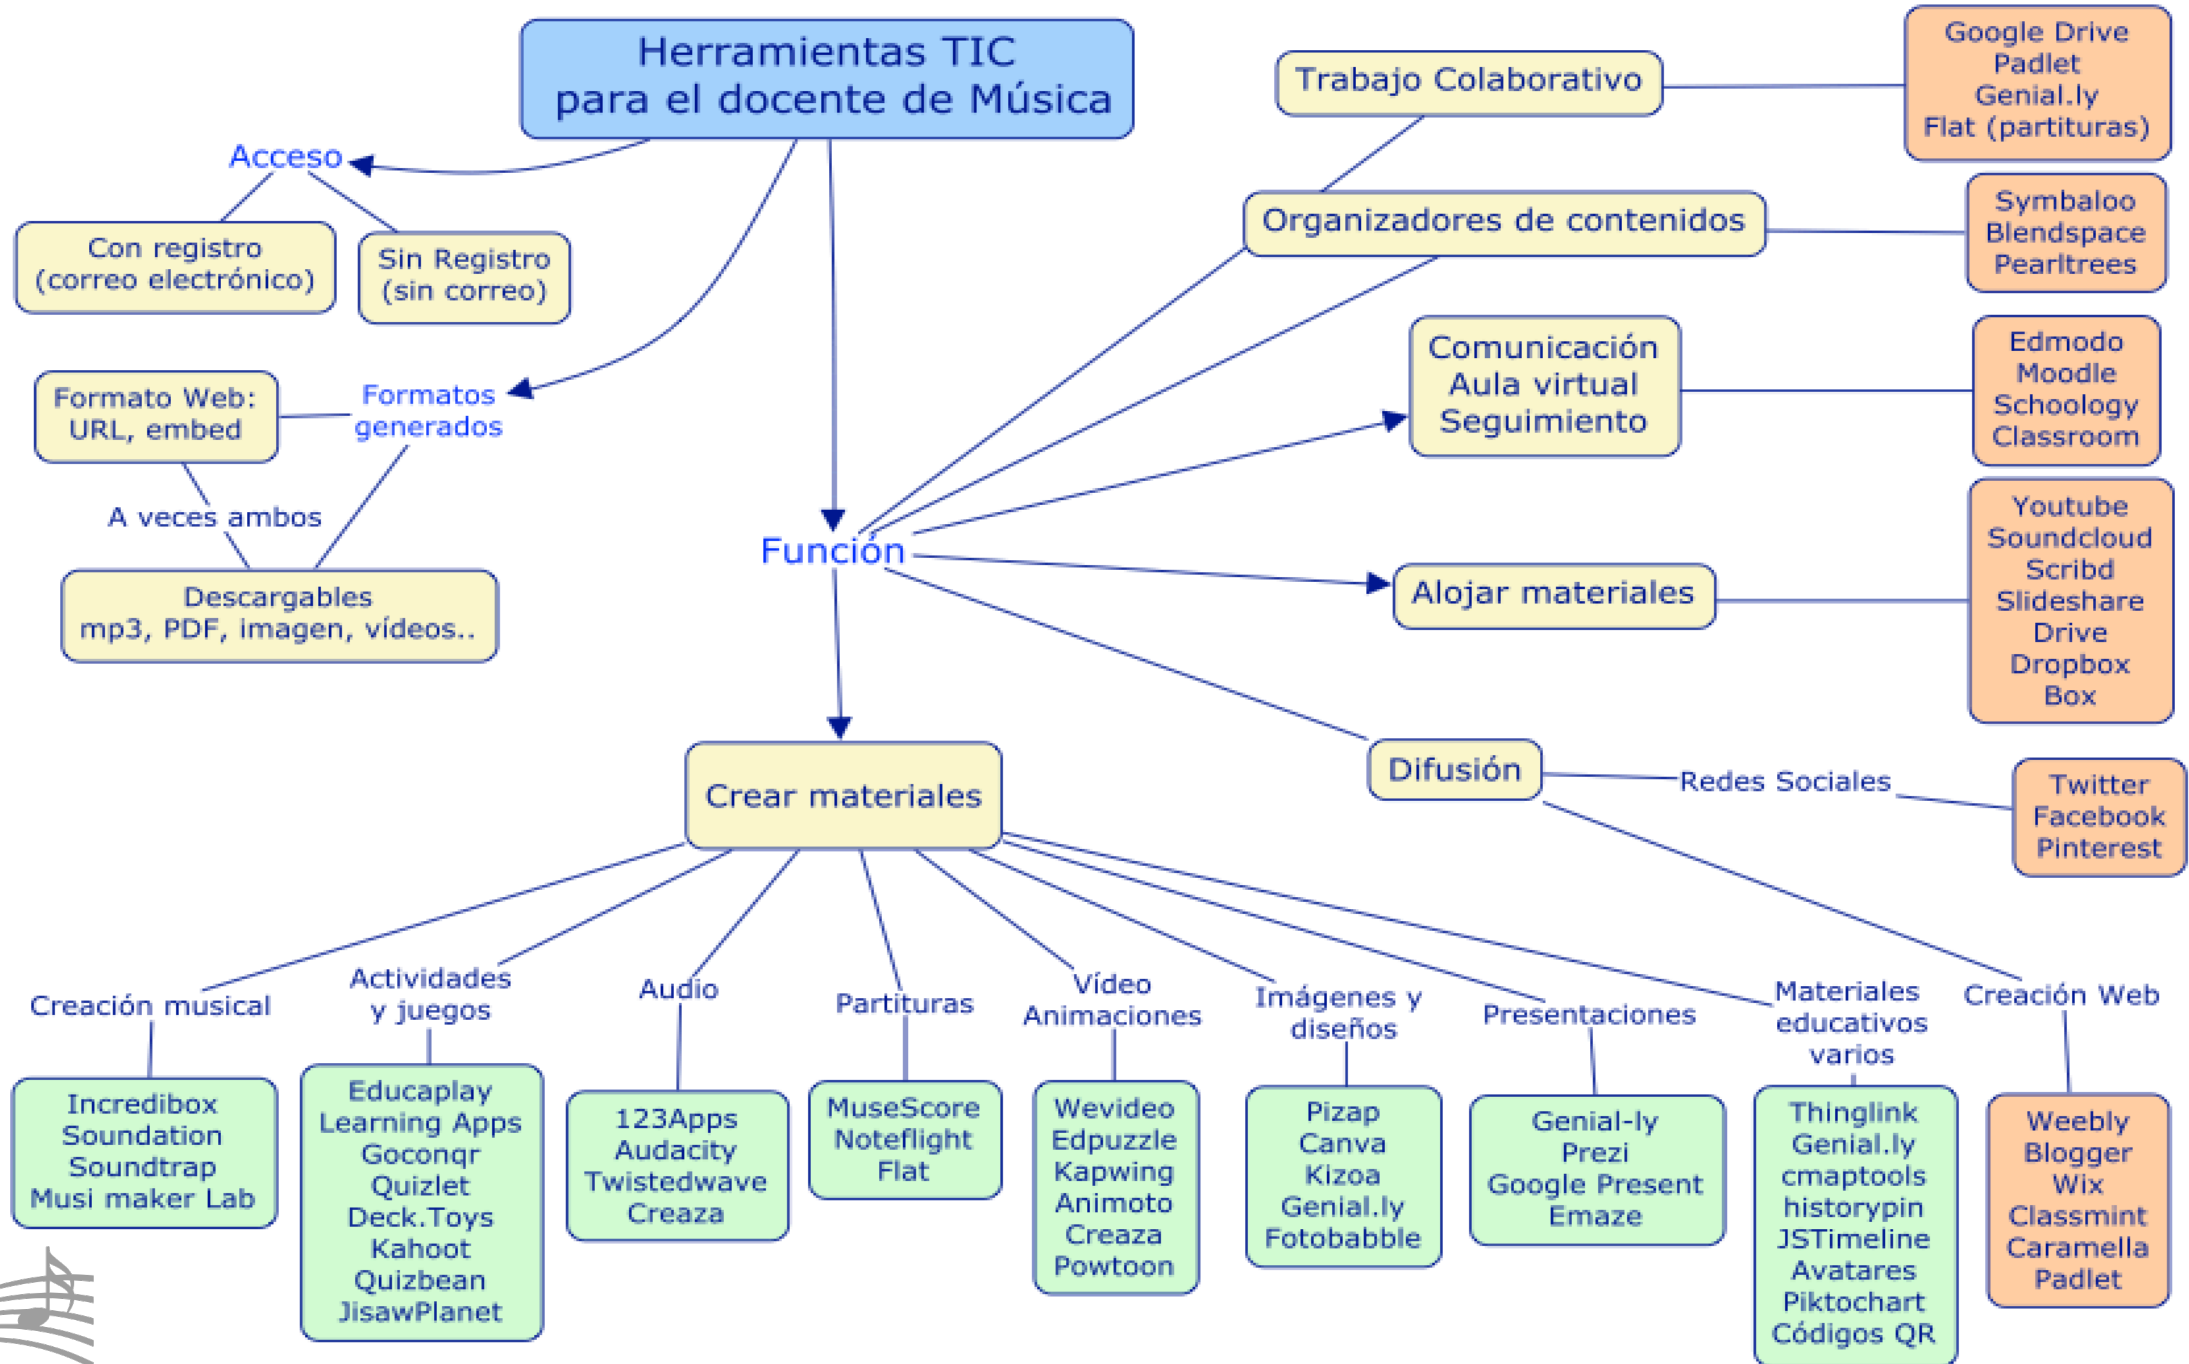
Herramientas TIC para el docente de Música

Acceso

Con registro (correo electrónico)

Sin Registro (sin correo)

Formato Web: URL, embed

Formatos generados

A veces ambos

Descargables mp3, PDF, imagen, vídeos..

Función

Trabajo Colaborativo

Google Drive
Padlet
Genial.ly
Flat (partituras)

Organizadores de contenidos

Symbaloo
Blendspace
Pearltrees

Comunicación
Aula virtual
Seguimiento

Edmodo
Moodle
Schoology
Classroom

Alojar materiales

Youtube
Soundcloud
Scribd
Slideshare
Drive
Dropbox
Box

Difusión

Redes Sociales

Twitter
Facebook
Pinterest

Crear materiales

Creación musical

Incredibox
Soundation
Soundtrap
Musi maker Lab

Actividades y juegos

Educaplay
Learning Apps
Goconqr
Quizlet
Deck.Toys
Kahoot
Quizbean
JisawPlanet

Audio

123Apps
Audacity
Twistedwave
Creaza

Partituras

MuseScore
Noteflight
Flat

Vídeo Animaciones

Wevideo
Edpuzzle
Kapwing
Animoto
Creaza
Powtoon

Imágenes y diseños

Pizap
Canva
Kizoa
Genial.ly
Fotobabble

Presentaciones

Genial-ly
Prezi
Google Present
Emaze

Materiales educativos varios

Thinglink
Genial.ly
cmaptools
historypin
JSTimeline
Avatares
Piktochart
Códigos QR

Creación Web

Weebly
Blogger
Wix
Classmint
Caramella
Padlet